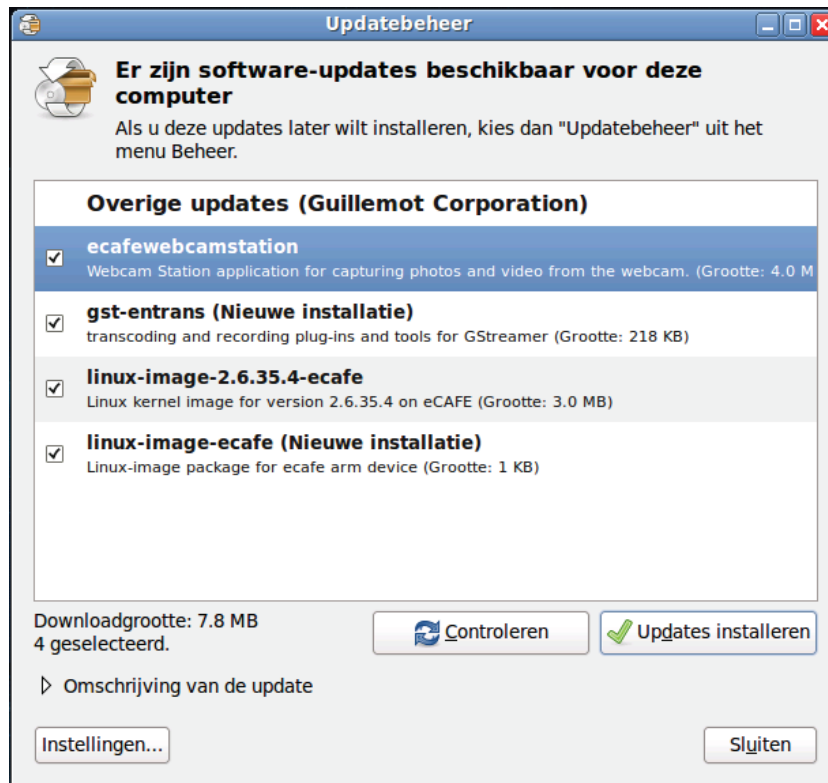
Updatebeheer

Er zijn software-updates beschikbaar voor deze computer

Als u deze updates later wilt installeren, kies dan "Updatebeheer" uit het menu Beheer.

Overige updates (Guillemot Corporation)

ecafewebcamstation
Webcam Station application for capturing photos and video from the webcam. (Grootte: 4.0 M

gst-entrans (Nieuwe installatie)
transcoding and recording plug-ins and tools for GStreamer (Grootte: 218 KB)

linux-image-2.6.35.4-ecafe
Linux kernel image for version 2.6.35.4 on eCAFE (Grootte: 3.0 MB)

linux-image-ecafe (Nieuwe installatie)
Linux-image package for ecafe arm device (Grootte: 1 KB)

Downloadgrootte: 7.8 MB
4 geselecteerd.

Controleren

Updates installeren

Omschrijving van de update

Instellingen...

Sluiten